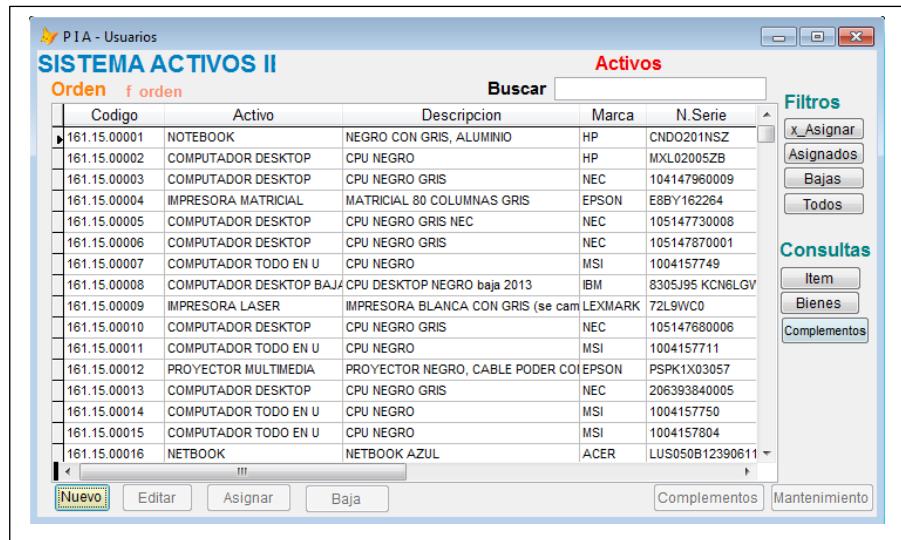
P I A - Usuarios

SISTEMA ACTIVOS II

Activos

Orden f orden

Buscar

| Codigo | Activo | Descripcion | Marca | N.Serie |
|---|---|---|---|---|
| 161.15.00001 | NOTEBOOK | NEGRO CON GRIS, ALUMINIO | HP | CNDO201NSZ |
| 161.15.00002 | COMPUTADOR DESKTOP | CPU NEGRO | HP | MXL02005ZB |
| 161.15.00003 | COMPUTADOR DESKTOP | CPU NEGRO GRIS | NEC | 104147960009 |
| 161.15.00004 | IMPRESORA MATRICIAL | MATRICIAL 80 COLUMNAS GRIS | EPSON | E8BY162264 |
| 161.15.00005 | COMPUTADOR DESKTOP | CPU NEGRO GRIS NEC | NEC | 105147730008 |
| 161.15.00006 | COMPUTADOR DESKTOP | CPU NEGRO GRIS | NEC | 105147870001 |
| 161.15.00007 | COMPUTADOR TODO EN U | CPU NEGRO | MSI | 1004157749 |
| 161.15.00008 | COMPUTADOR DESKTOP BAJA | CPU DESKTOP NEGRO baja 2013 | IBM | 8305J95 KCN6LGV |
| 161.15.00009 | IMPRESORA LASER | IMPRESORA BLANCA CON GRIS (se cam | LEXMARK | 72L9WC0 |
| 161.15.00010 | COMPUTADOR DESKTOP | CPU NEGRO GRIS | NEC | 105147680006 |
| 161.15.00011 | COMPUTADOR TODO EN U | CPU NEGRO | MSI | 1004157711 |
| 161.15.00012 | PROYECTOR MULTIMEDIA | PROYECTOR NEGRO, CABLE PODER CO | EPSON | PSPK1X03057 |
| 161.15.00013 | COMPUTADOR DESKTOP | CPU NEGRO GRIS | NEC | 206393840005 |
| 161.15.00014 | COMPUTADOR TODO EN U | CPU NEGRO | MSI | 1004157750 |
| 161.15.00015 | COMPUTADOR TODO EN U | CPU NEGRO | MSI | 1004157804 |
| 161.15.00016 | NETBOOK | NETBOOK AZUL | ACER | LUS050B12390611 |

Filtros
x_Asignar
Asignados
Bajas
Todos

Consultas
Item
Bienes
Complementos

Nuevo Editar Asignar Baja Complementos Mantenimiento